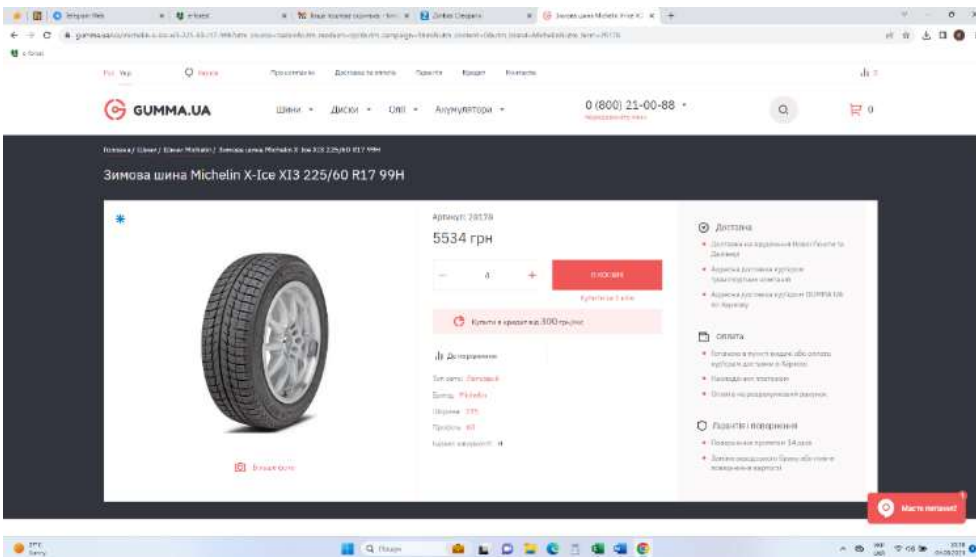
GUMMA.UA

Шини ▾ Диски ▾ Олії ▾ Акумулятори ▾

0 (800) 21-00-88 ▾

Головна / Шини / Шини Michelin / Зимова шина Michelin X-Ice XI3 225/60 R17 99H

Зимова шина Michelin X-Ice XI3 225/60 R17 99H

Артикул: 20178

5534 грн

− 4 +

В кошик

Купити в кредит від 300 грн/міс

Доставка

Оплата

Гарантія і повернення

Мають питання?